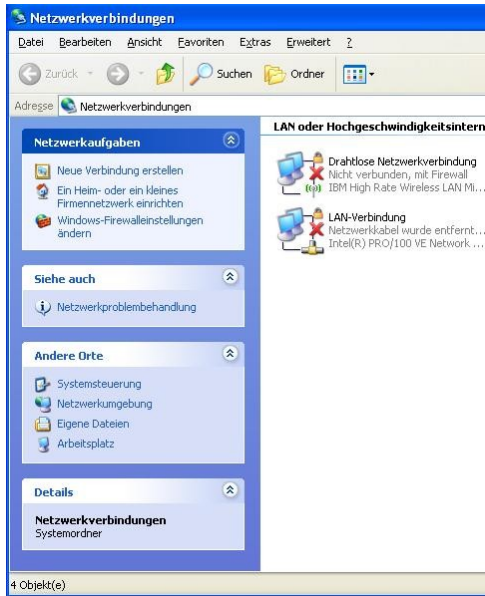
Netzwerkverbindungen

Datei Bearbeiten Ansicht Favoriten Extras Erweitert ?

Zurück Suchen Ordner

Adresse Netzwerkverbindungen

Netzwerkaufgaben

Neue Verbindung erstellen

Ein Heim- oder ein kleines Firmennetzwerk einrichten

Windows-Firewalleinstellungen ändern

Siehe auch

Netzwerkproblembehandlung

Andere Orte

Systemsteuerung

Netzwerkumgebung

Eigene Dateien

Arbeitsplatz

Details

Netzwerkverbindungen
Systemordner

LAN oder Hochgeschwindigkeitsintern

Drahtlose Netzwerkverbindung
Nicht verbunden, mit Firewall
IBM High Rate Wireless LAN Mi...

LAN-Verbindung
Netzwerkkabel wurde entfernt...
Intel(R) PRO/100 VE Network ...

4 Objekt(e)